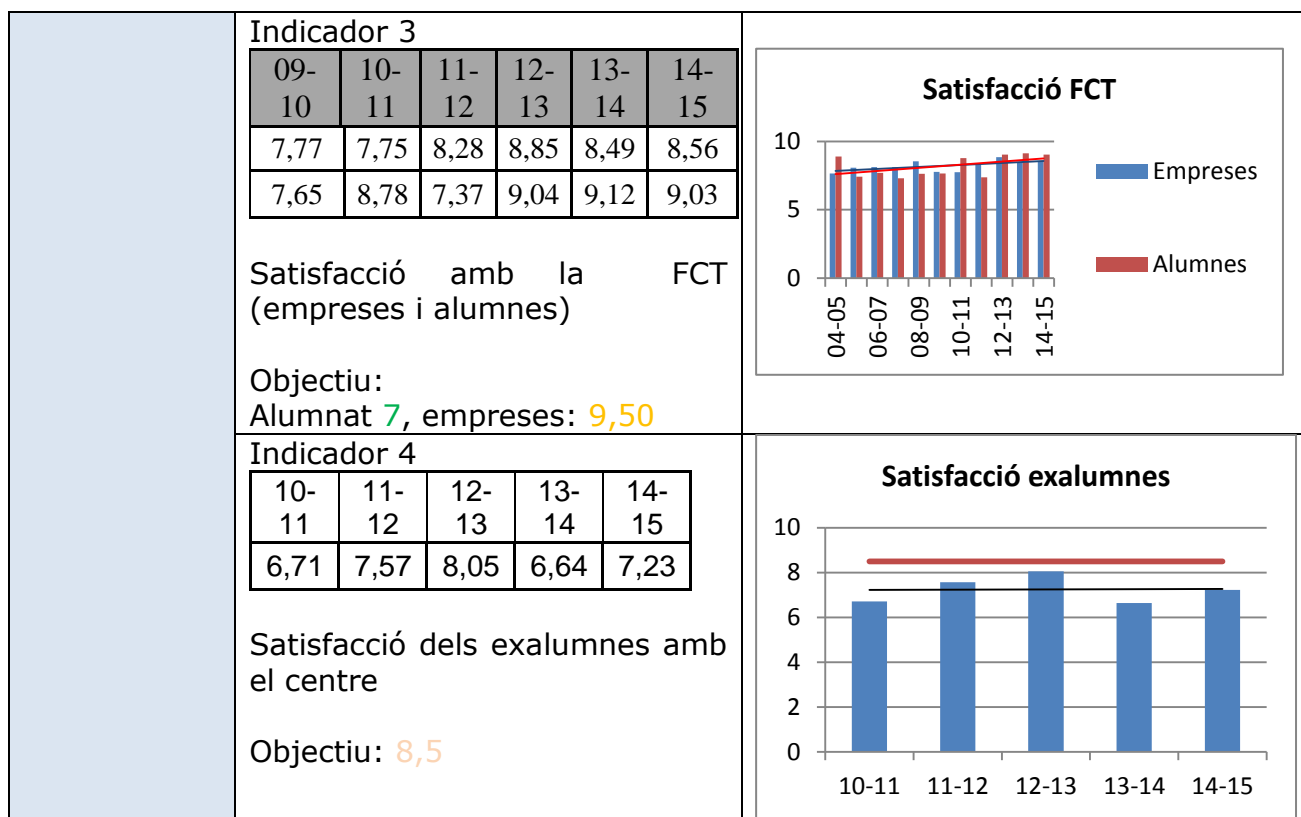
Indicador 3

| 09-10 | 10-11 | 11-12 | 12-13 | 13-14 | 14-15 |
|---|---|---|---|---|---|
| 7,77 | 7,75 | 8,28 | 8,85 | 8,49 | 8,56 |
| 7,65 | 8,78 | 7,37 | 9,04 | 9,12 | 9,03 |

Satisfacció amb la FCT (empreses i alumnes)

Objectiu:
Alumnat 7, empreses: 9,50

Satisfacció FCT
10
5
0
04-05
06-07
08-09
10-11
12-13
14-15
Empreses
Alumnes

Indicador 4

| 10-11 | 11-12 | 12-13 | 13-14 | 14-15 |
|---|---|---|---|---|
| 6,71 | 7,57 | 8,05 | 6,64 | 7,23 |

Satisfacció dels exalumnes amb el centre

Objectiu: 8,5

Satisfacció exalumnes
10
8
6
4
2
0
10-11 11-12 12-13 13-14 14-15